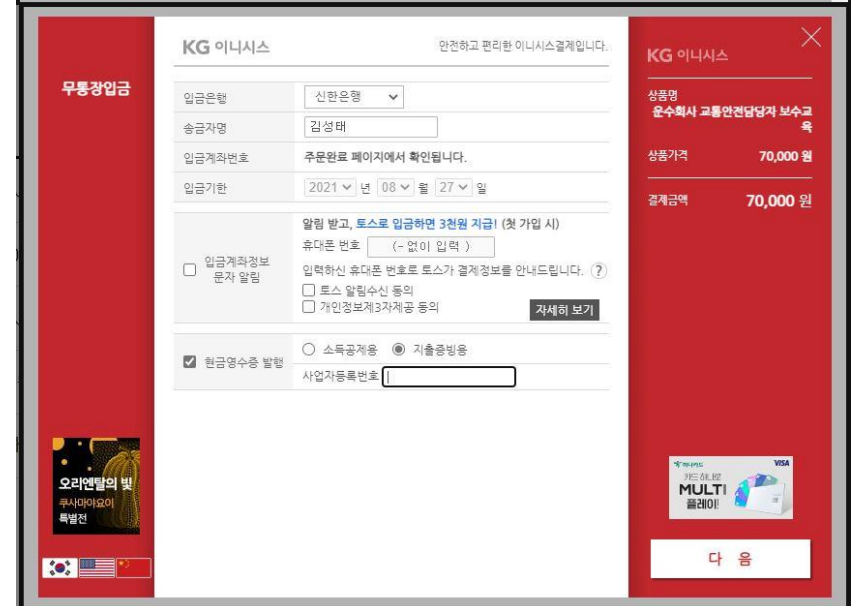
무통장입금

KG 이니시스

안전하고 편리한 이니시스결제입니다.

| | |
|---|---|
| 입금은행 | 신한은행 |
| 송금자명 | 김성태 |
| 입금계좌번호 | 주문완료 페이지에서 확인됩니다. |
| 입금기한 | 2021 년 08 월 27 일 |

입금계좌정보 문자 알림

알림 받고, 토스로 입금하면 3천원 지급! (첫 가입 시)

휴대폰 번호 (- 없이 입력 )

입력하신 휴대폰 번호로 토스가 결제정보를 안내드립니다. ?

토스 알림수신 동의

개인정보제3자제공 동의

자세히 보기

현금영수증 발행

소득공제용 지출증빙용

사업자등록번호

오리엔탈의 빛
쿠사마야요이
특별전

KG 이니시스

상품명
운수회사 교통안전담당자 보수교육

상품가격 70,000 원

결제금액 70,000 원

카드 하나로 MULTI 플레이!

VISA

다 음